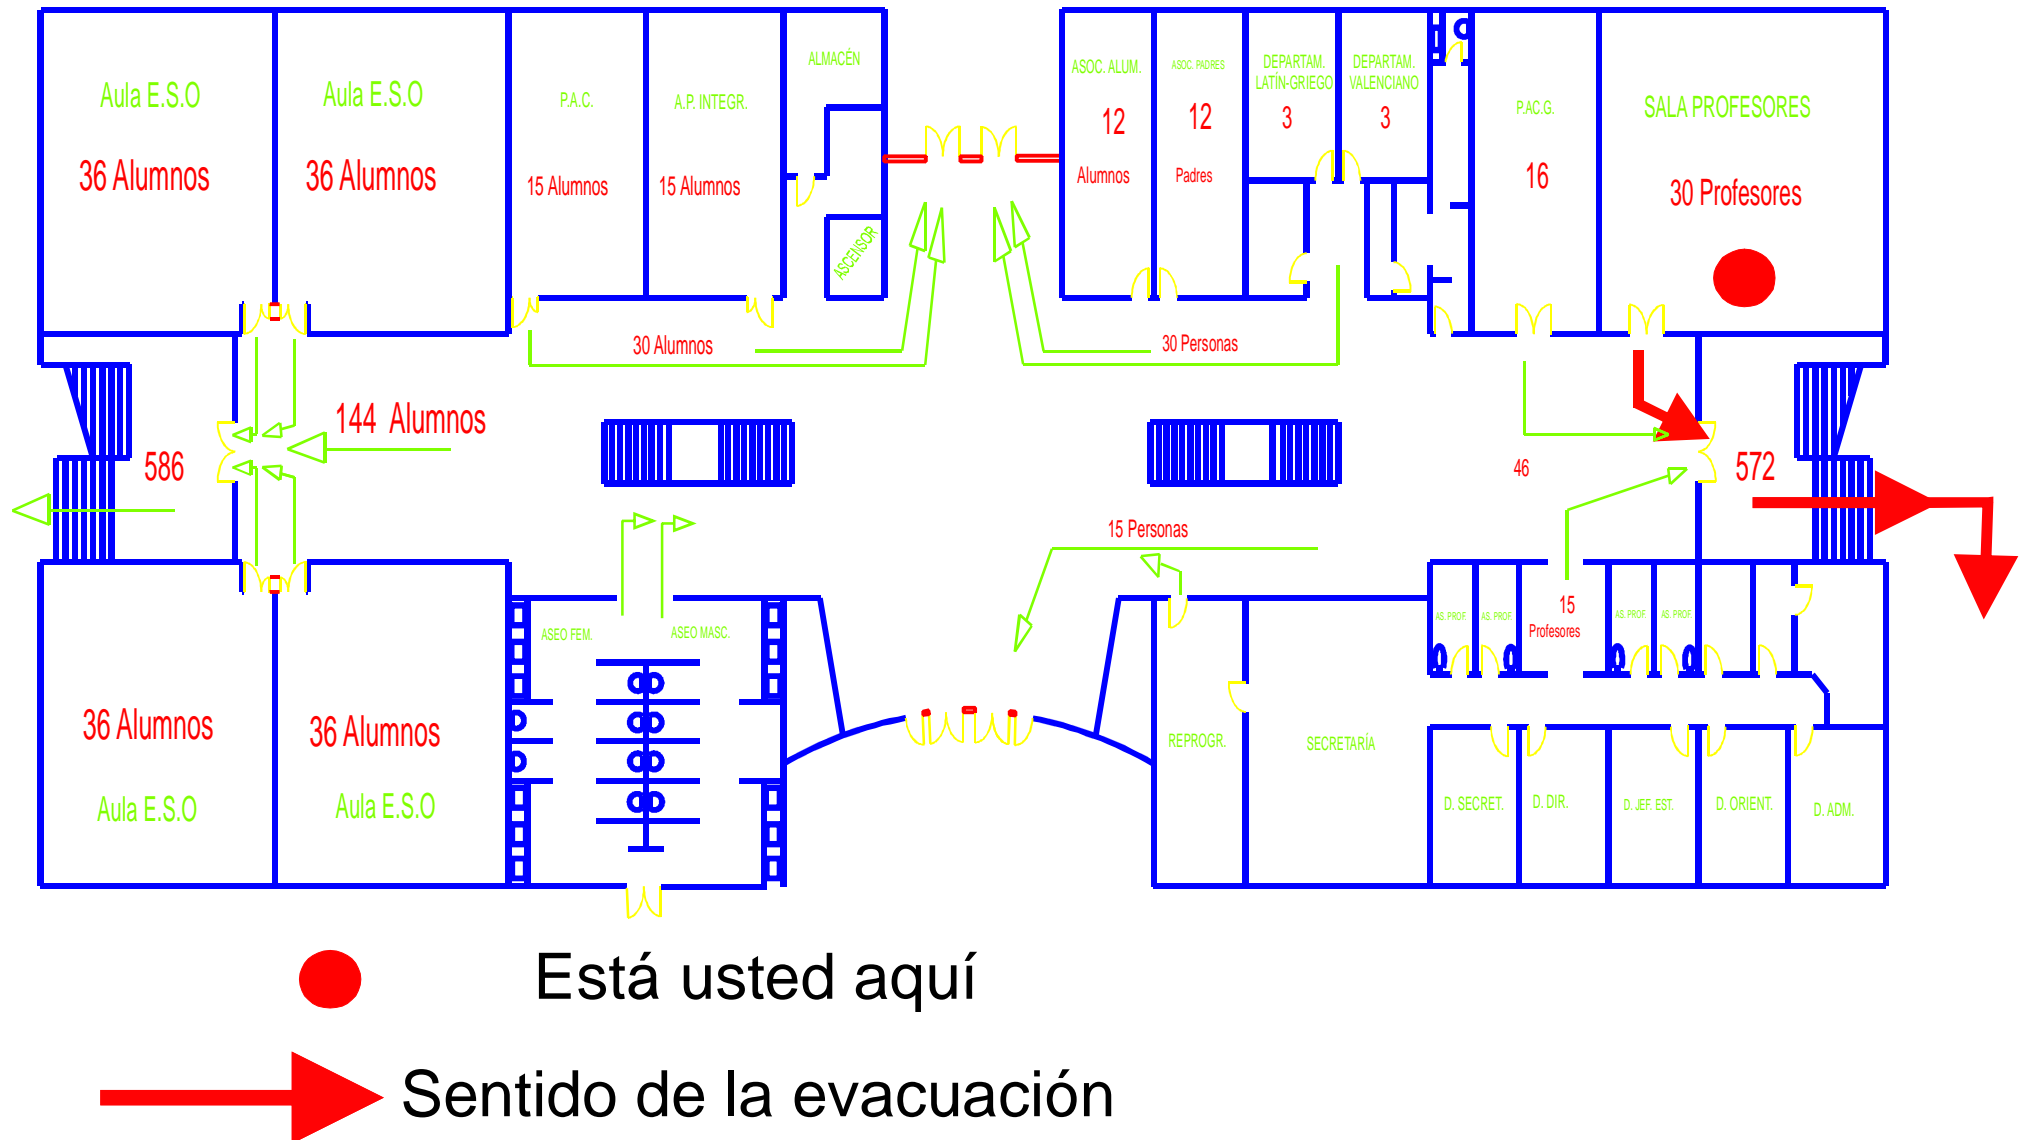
Aula E.S.O
36 Alumnos

Aula E.S.O
36 Alumnos

P.A.C.
15 Alumnos

A.P. INTEGR.
15 Alumnos

ALMACÉN

ASCENSOR

ASOC. ALUM.
12
Alumnos

ASOC. PADRES
12
Padres

DEPARTAM. LATÍN-GRIEGO
3

DEPARTAM. VALENCIANO
3

P.A.C.G.
16

SALA PROFESORES
30 Profesores

30 Alumnos

30 Personas

144 Alumnos

586

46

572

15 Personas

ASEO FEM.

ASEO MASC.

AS. PROF.

AS. PROF.

15
Profesores

AS. PROF.

AS. PROF.

36 Alumnos
Aula E.S.O

36 Alumnos
Aula E.S.O

REPROGR.

SECRETARÍA

D. SECRET.

D. DIR.

D. JEF. EST.

D. ORIENT.

D. ADM.

Está usted aquí

Sentido de la evacuación